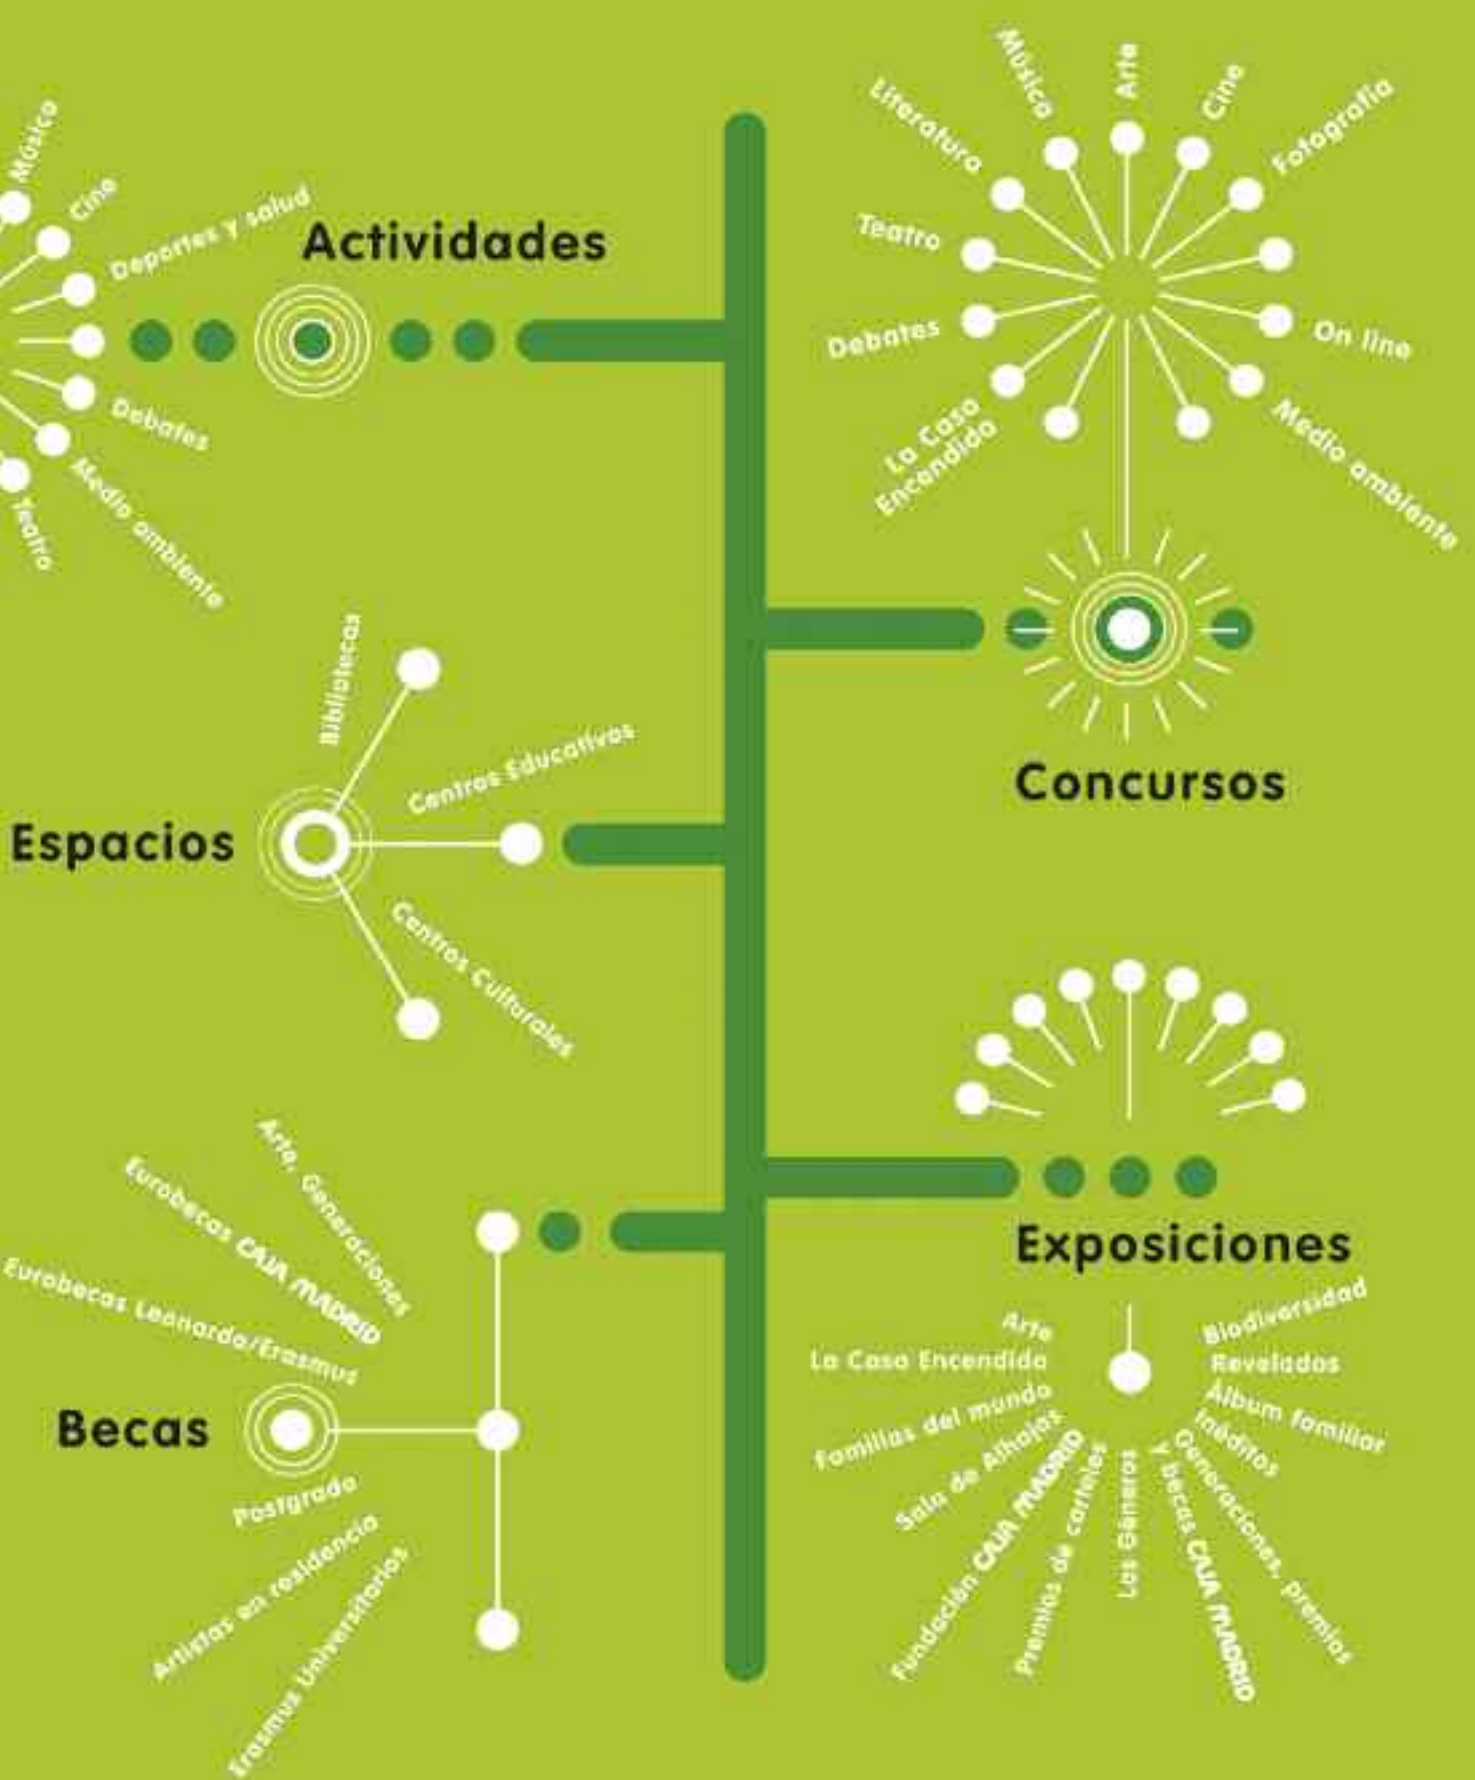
Actividades

Música
Cine
Deportes y salud
Debates
Medio ambiente
Teatro

Literatura
Música
Arte
Cine
Fotografía
Teatro
Debates
On line
La Casa Encendida
Medio ambiente

Concursos

Espacios

Bibliotecas
Centros Educativos
Centros Culturales

Exposiciones

Arte
La Casa Encendida
Familias del mundo
Sala de Alhajas
Fundación CAJA MADRID
Premios de carteles
Las Géneros
Generaciones, premios y becas CAJA MADRID
Inéditos
Álbum familiar
Revelados
Biodiversidad

Becas

Arte, Generaciones
Eurobecas CAJA MADRID
Eurobecas Leonardo/Erasmus
Postgrado
Artistas en residencia
Erasmus Universitarios